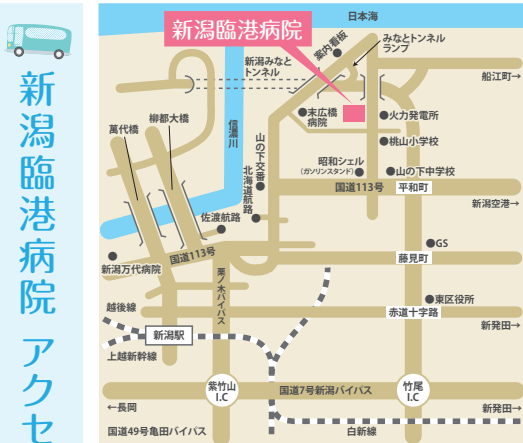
新潟臨港病院 アクセ

新潟臨港病院

日本海

案内看板

みなとトンネルランプ

船江町→

新潟みなとトンネル

萬代橋

柳都大橋

信濃川

末広橋病院

火力発電所

桃山小学校

山の下交番

北海道航路

昭和シェル (ガソリンスタンド)

山の下中学校

国道113号

平和町

新潟空港→

佐渡航路

国道113号

GS

藤見町

新潟万代病院

栗ノ木バイパス

越後線

東区役所

新潟駅

赤道十字路

新発田→

上越新幹線

紫竹山 I.C

国道7号新潟バイパス

竹尾 I.C

←長岡

新発田→

国道49号亀田バイパス

白新線